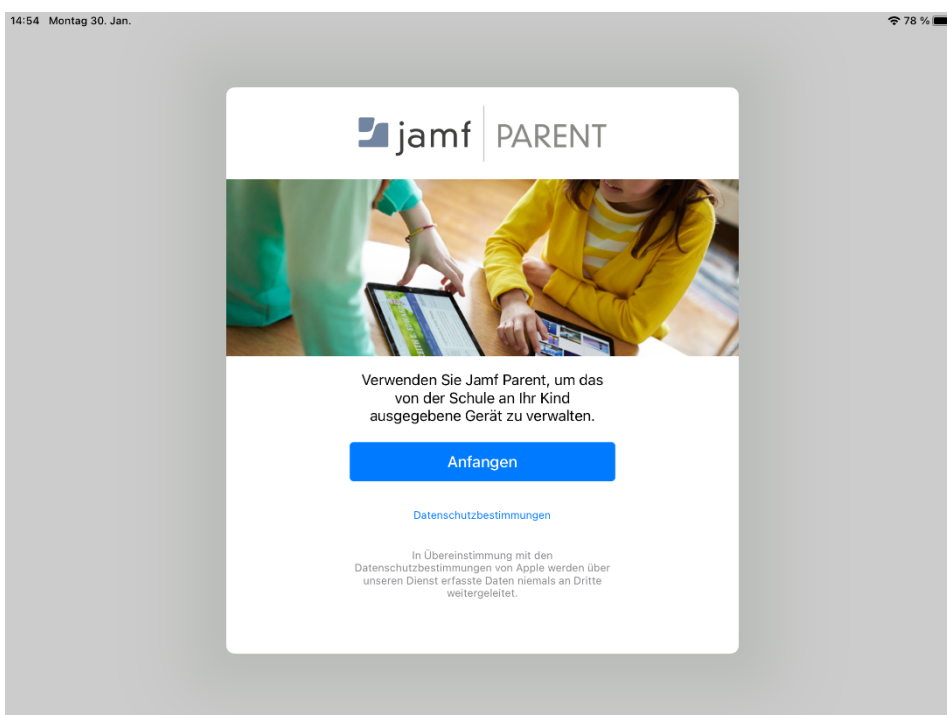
14:54 Montag 30. Jan.

78 %

jamf | PARENT

Verwenden Sie Jamf Parent, um das von der Schule an Ihr Kind ausgegebene Gerät zu verwalten.

Anfangen

Datenschutzbestimmungen

In Übereinstimmung mit den Datenschutzbestimmungen von Apple werden über unseren Dienst erfasste Daten niemals an Dritte weitergeleitet.